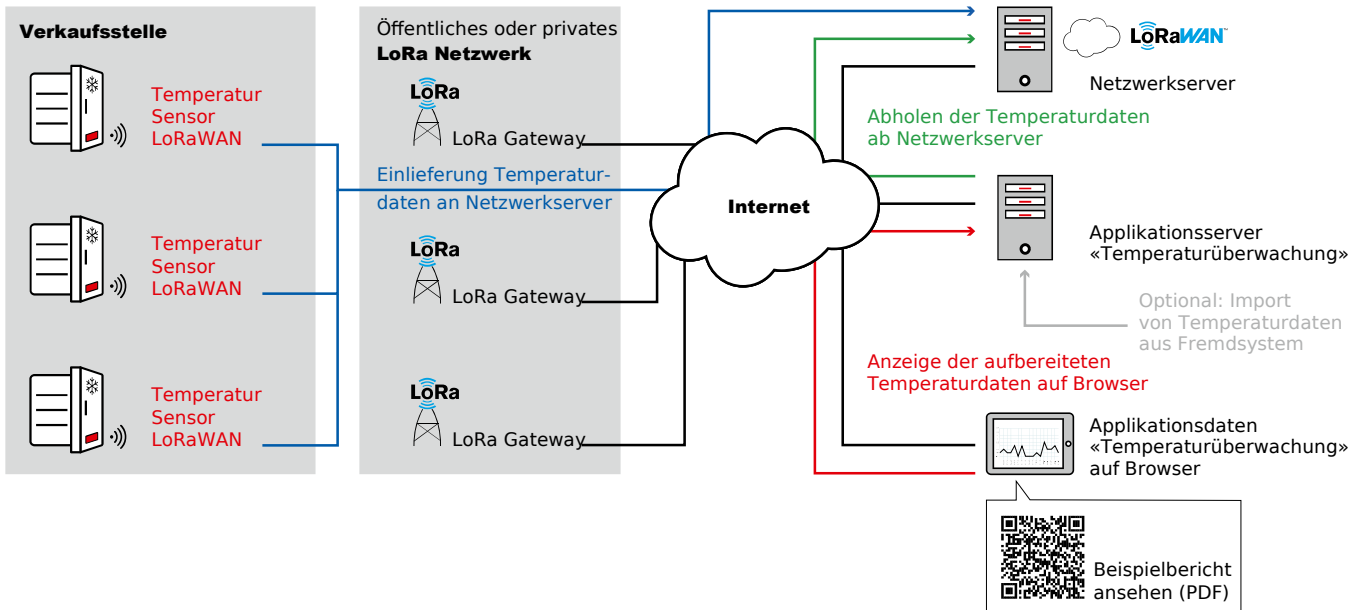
Verkaufsstelle

Temperatur Sensor LoRaWAN

Temperatur Sensor LoRaWAN

Temperatur Sensor LoRaWAN

Öffentliches oder privates LoRa Netzwerk

LoRa
LoRa Gateway

LoRa
LoRa Gateway

LoRa
LoRa Gateway

Einlieferung Temperaturdaten an Netzwerkserver

Internet

LoRaWAN™

Netzwerkserver

Abholen der Temperaturdaten ab Netzwerkserver

Applikationsserver «Temperaturüberwachung»

Optional: Import von Temperaturdaten aus Fremdsystem

Anzeige der aufbereiteten Temperaturdaten auf Browser

Applikationsdaten «Temperaturüberwachung» auf Browser

Beispielbericht ansehen (PDF)